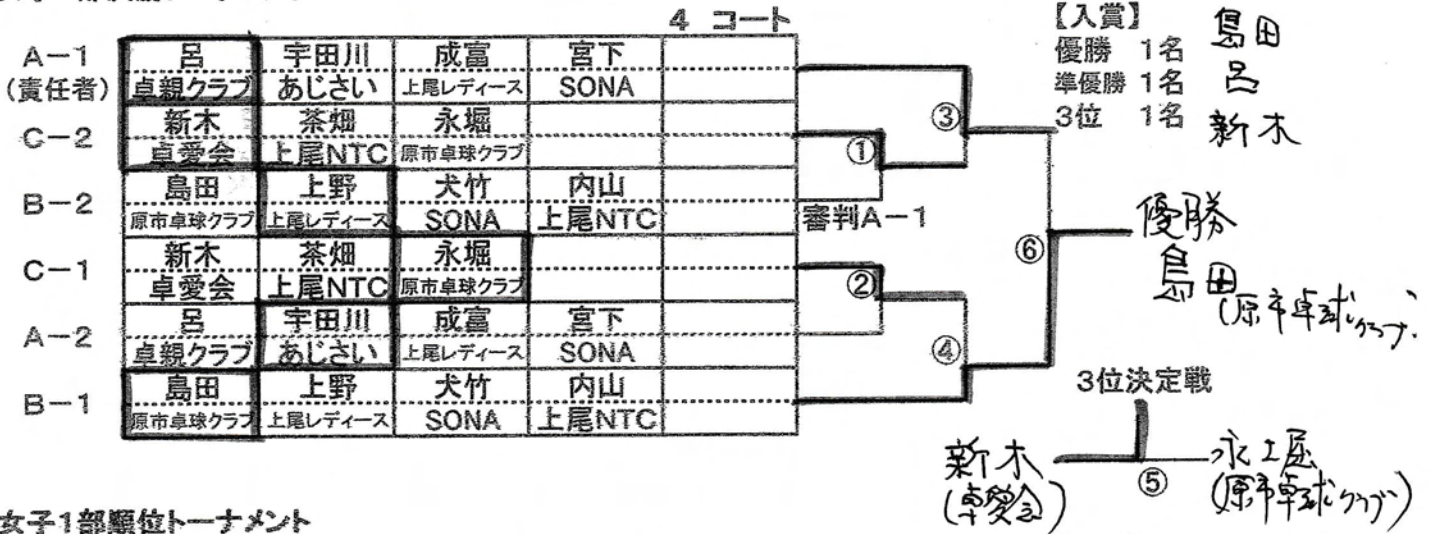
4 コート

| | | | | | |
|---|---|---|---|---|---|
| A－1 (責任者) | 呂 卓親クラブ | 宇田川 あじさい | 成富 上尾レディース | 宮下 SONA | |
| C－2 | 新木 卓愛会 | 茶畑 上尾NTC | 永堀 原市卓球クラブ | | |
| B－2 | 島田 原市卓球クラブ | 上野 上尾レディース | 犬竹 SONA | 内山 上尾NTC | |
| C－1 | 新木 卓愛会 | 茶畑 上尾NTC | 永堀 原市卓球クラブ | | |
| A－2 | 呂 卓親クラブ | 宇田川 あじさい | 成富 上尾レディース | 宮下 SONA | |
| B－1 | 島田 原市卓球クラブ | 上野 上尾レディース | 犬竹 SONA | 内山 上尾NTC | |

① ② ③ ④ ⑥

審判A－1

【入賞】
優勝 1名 島田
準優勝 1名 呂
3位 1名 新木

優勝
島田 (原市卓球クラブ)

3位決定戦
新木 (卓愛会) ⑤ 永堀 (原市卓球クラブ)

女子1部順位トーナメント